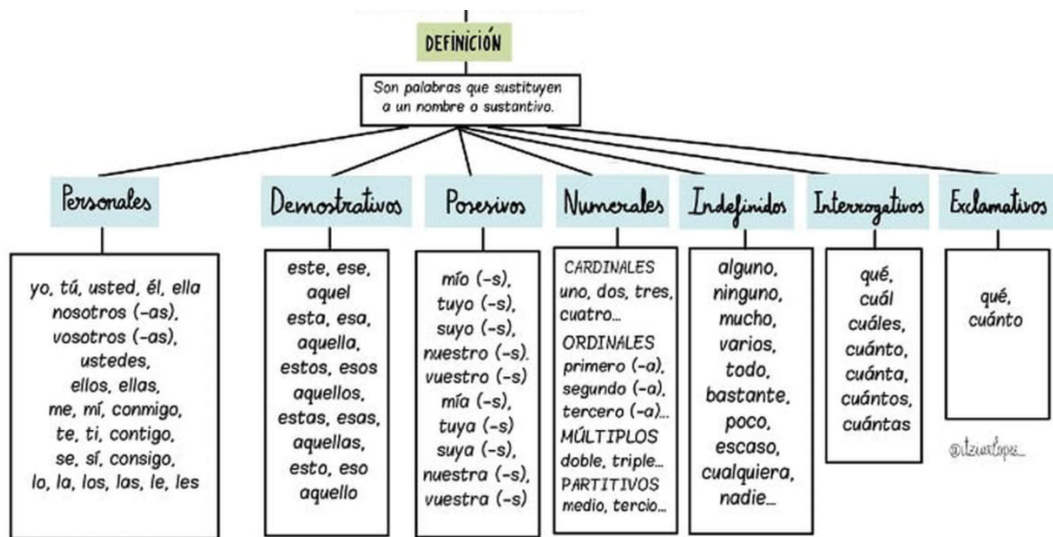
DEFINICIÓN

Son palabras que sustituyen a un nombre o sustantivo.

Personales

yo, tú, usted, él, ella
nosotros (-as),
vosotros (-as),
ustedes,
ellos, ellas,
me, mí, conmigo,
te, ti, contigo,
se, sí, consigo,
lo, la, los, las, le, les

Demostrativos

este, ese,
aquel
esta, esa,
aquella,
estos, esos
aquellos,
estas, esas,
aquellas,
esto, eso
aquello

Posesivos

mío (-s),
tuyo (-s),
suyo (-s),
nuestro (-s).
vuestro (-s)
mía (-s),
tuya (-s),
suya (-s),
nuestra (-s),
vuestra (-s)

Numerales

CARDINALES
uno, dos, tres, cuatro...
ORDINALES
primero (-a),
segundo (-a),
tercero (-a)...
MÚLTIPLOS
doble, triple...
PARTITIVOS
medio, tercio...

Indefinidos

alguno,
ninguno,
mucho,
varios,
todo,
bastante,
poco,
escaso,
cualquiera,
nadie...

Interrogativos

qué,
cuál
cuáles,
cuánto,
cuánta,
cuántos,
cuántas

Exclamativos

qué,
cuánto

@itziarlopez_